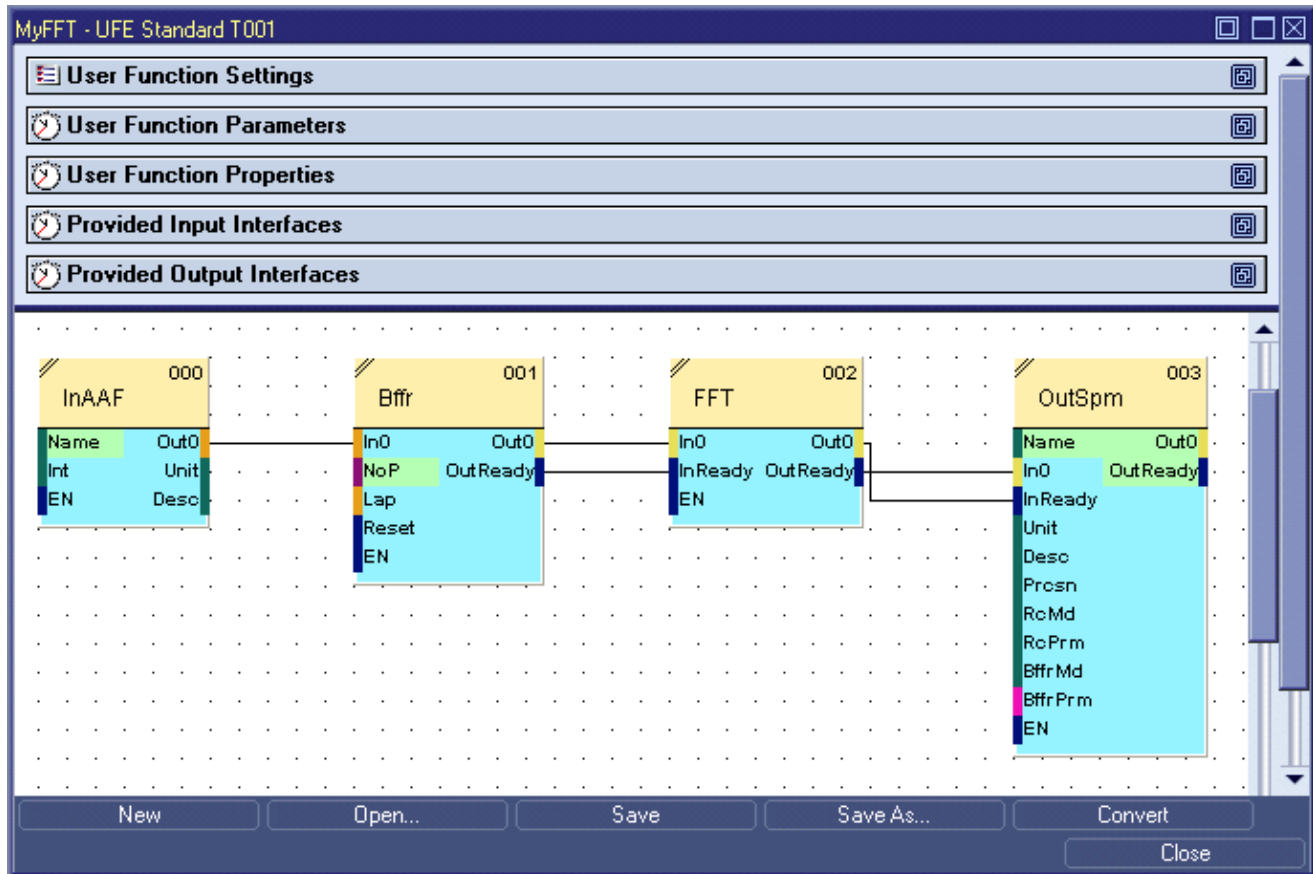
MyFFT - UFE Standard T001

User Function Settings

User Function Parameters

User Function Properties

Provided Input Interfaces

Provided Output Interfaces

000
InAAF
Name
Int
EN
Out0
Unit
Desc

001
Bffr
In0
NoP
Lap
Reset
EN
Out0
OutReady

002
FFT
In0
InReady
EN
Out0
OutReady

003
OutSpm
Name
In0
InReady
Unit
Desc
Prcsn
RcMd
RcPrm
BffrMd
BffrPrm
EN
Out0
OutReady

New
Open...
Save
Save As...
Convert
Close